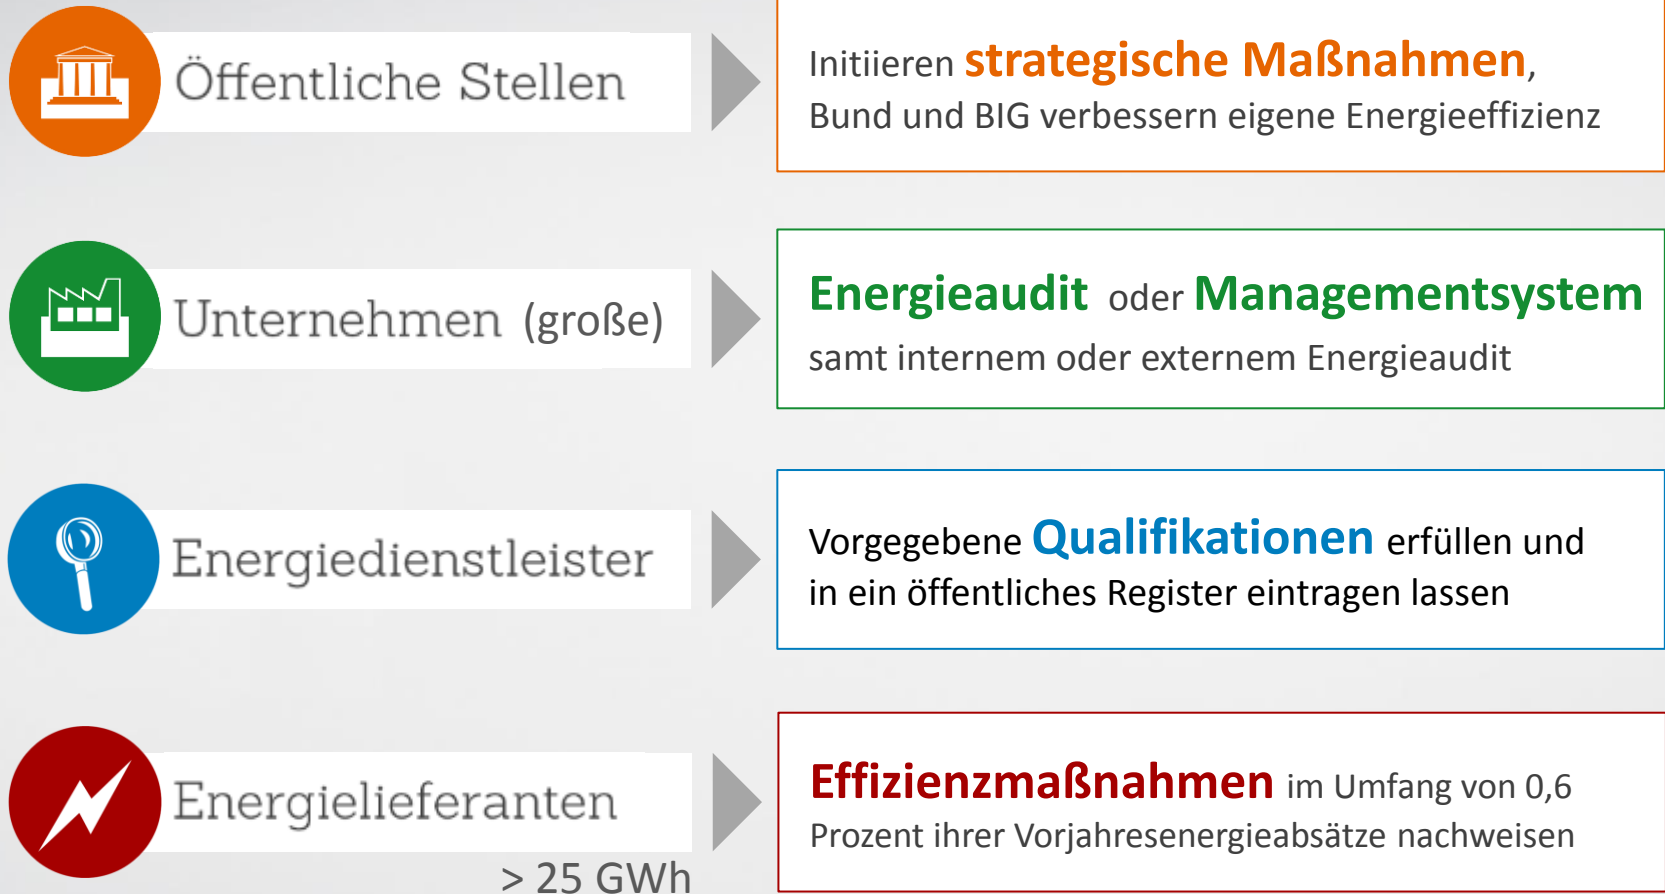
Öffentliche Stellen

Initiieren strategische Maßnahmen, Bund und BIG verbessern eigene Energieeffizienz

Unternehmen (große)

Energieaudit oder Managementsystem samt internem oder externem Energieaudit

Energiedienstleister

Vorgegebene Qualifikationen erfüllen und in ein öffentliches Register eintragen lassen

Energielieferanten

> 25 GWh

Effizienzmaßnahmen im Umfang von 0,6 Prozent ihrer Vorjahresenergieabsätze nachweisen